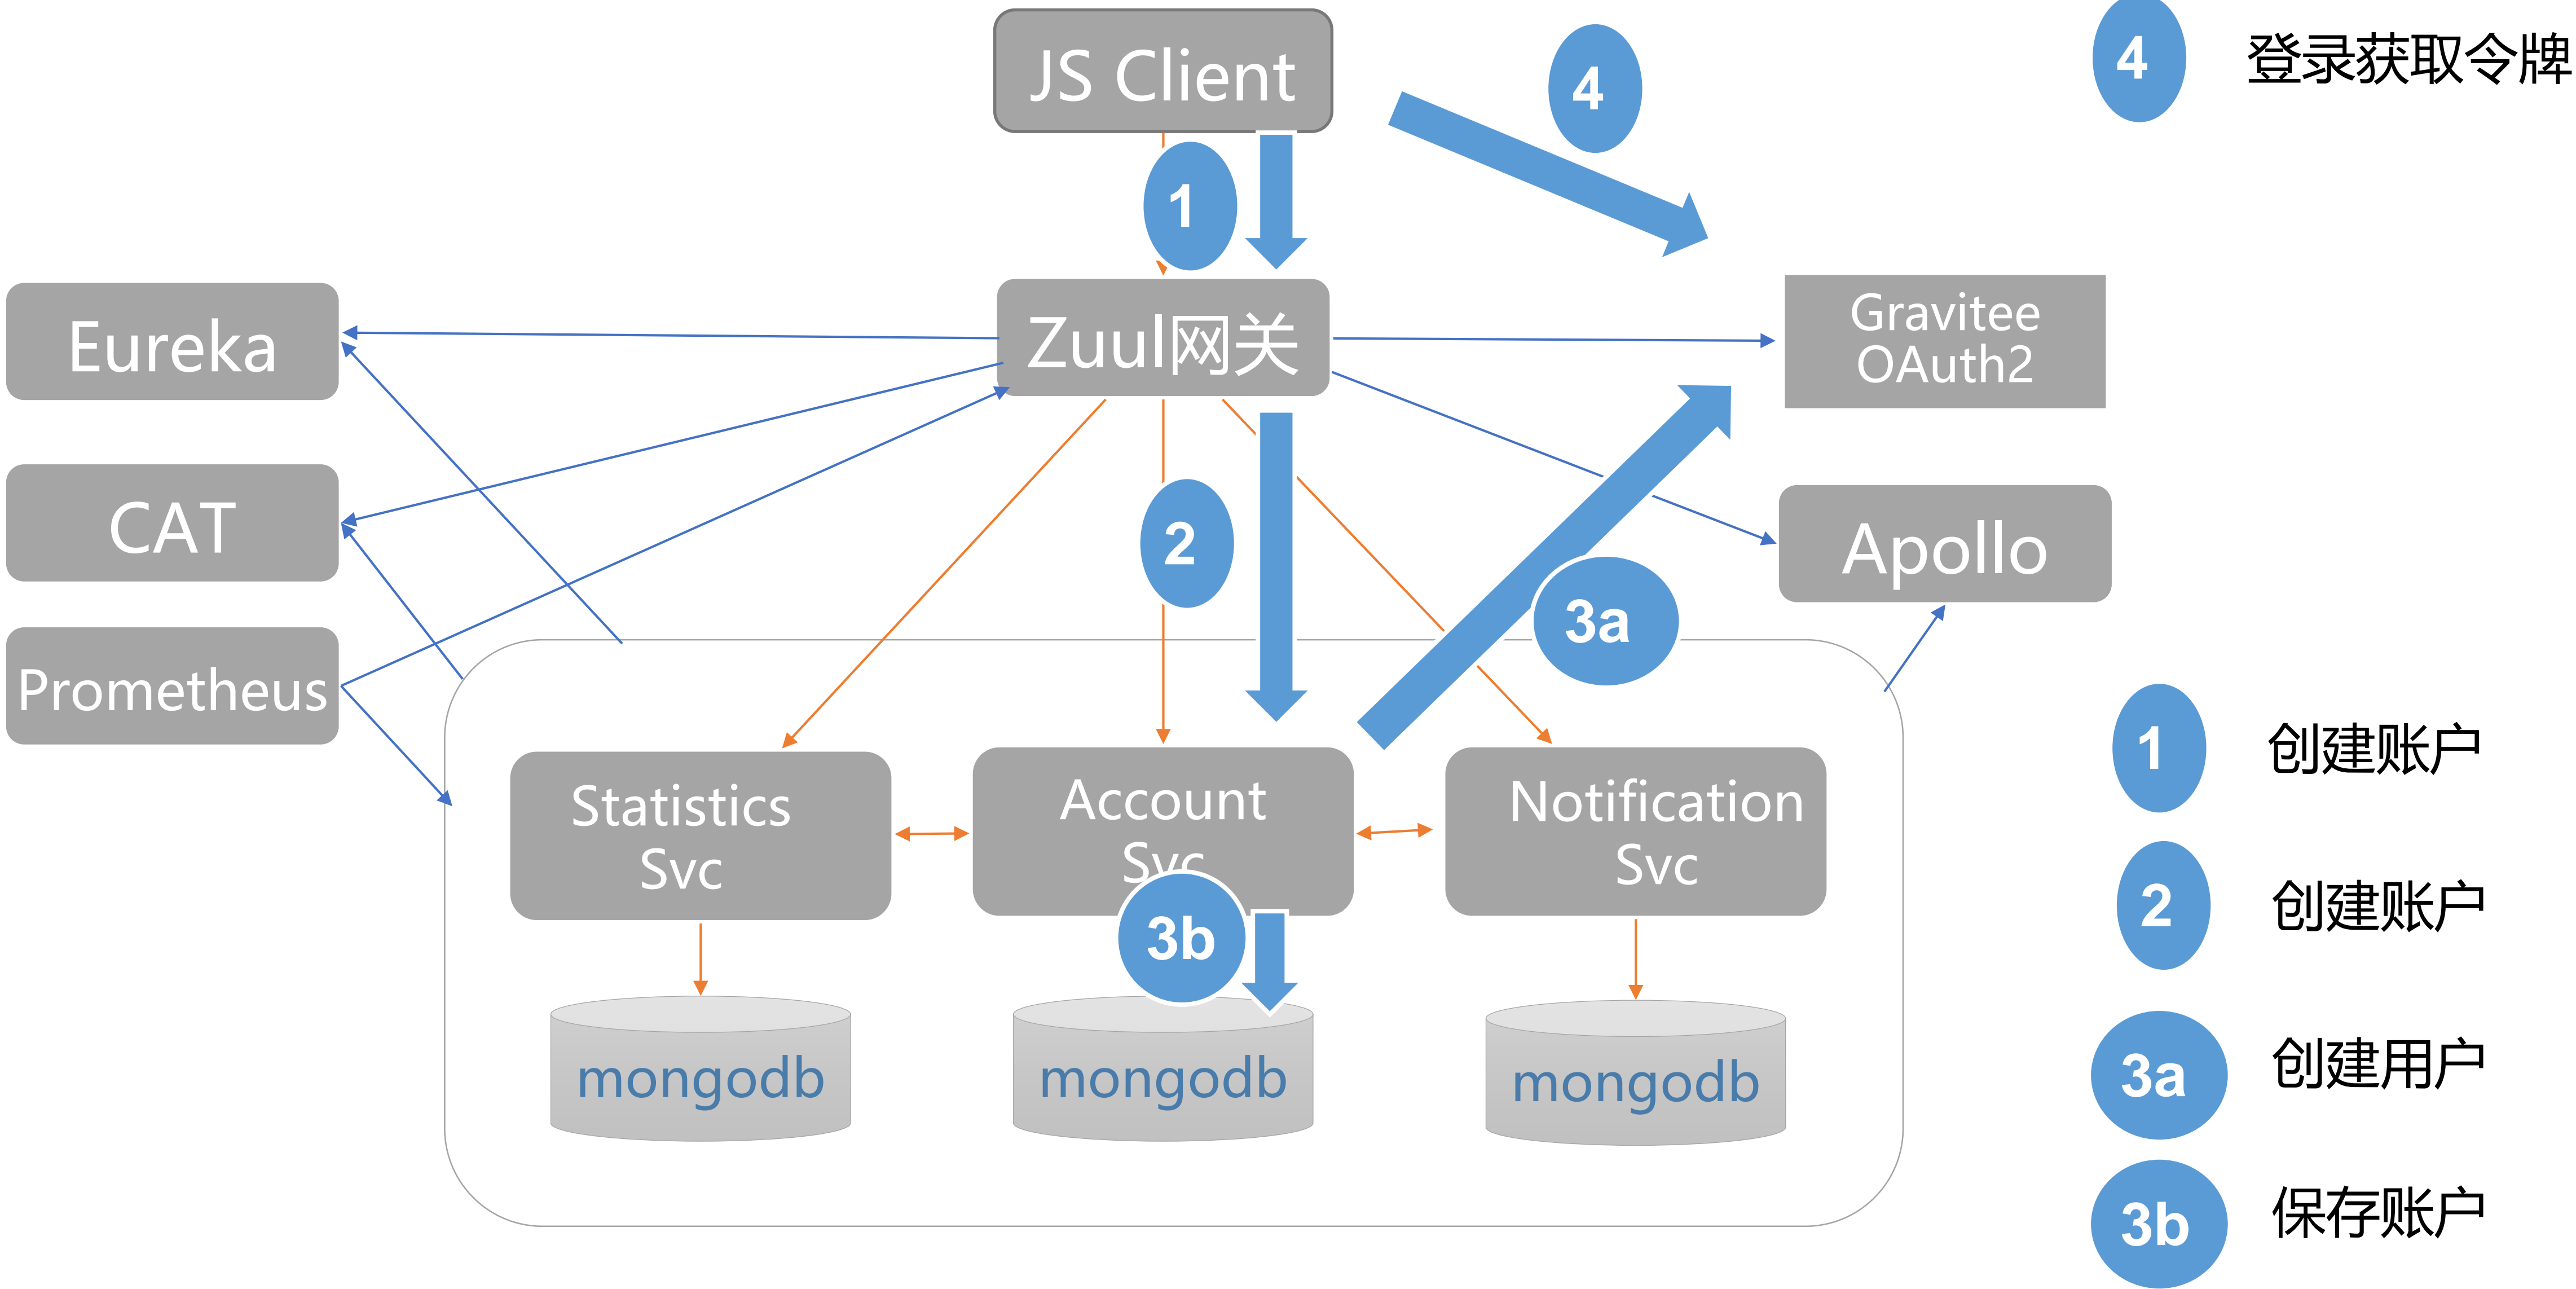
JS Client

4

4 登录获取令牌

1

Eureka

Zuul网关

Gravitee OAuth2

CAT

2

Apollo

3a

Prometheus

Statistics Svc

Account Svc

Notification Svc

3b

mongodb

mongodb

mongodb

1 创建账户

2 创建账户

3a 创建用户

3b 保存账户